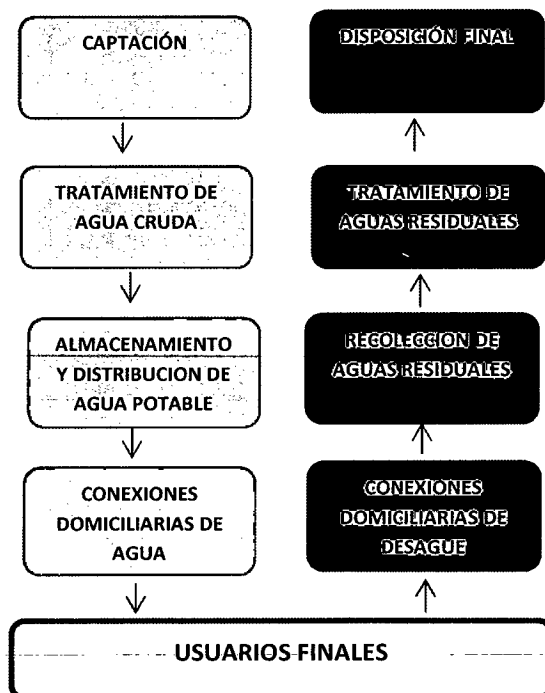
CAPTACIÓN

TRATAMIENTO DE AGUA CRUDA

ALMACENAMIENTO Y DISTRIBUCION DE AGUA POTABLE

CONEXIONES DOMICILIARIAS DE AGUA

DISPOSICIÓN FINAL

TRATAMIENTO DE AGUAS RESIDUALES

RECOLECCION DE AGUAS RESIDUALES

CONEXIONES DOMICILIARIAS DE DESAGUE

USUARIOS FINALES